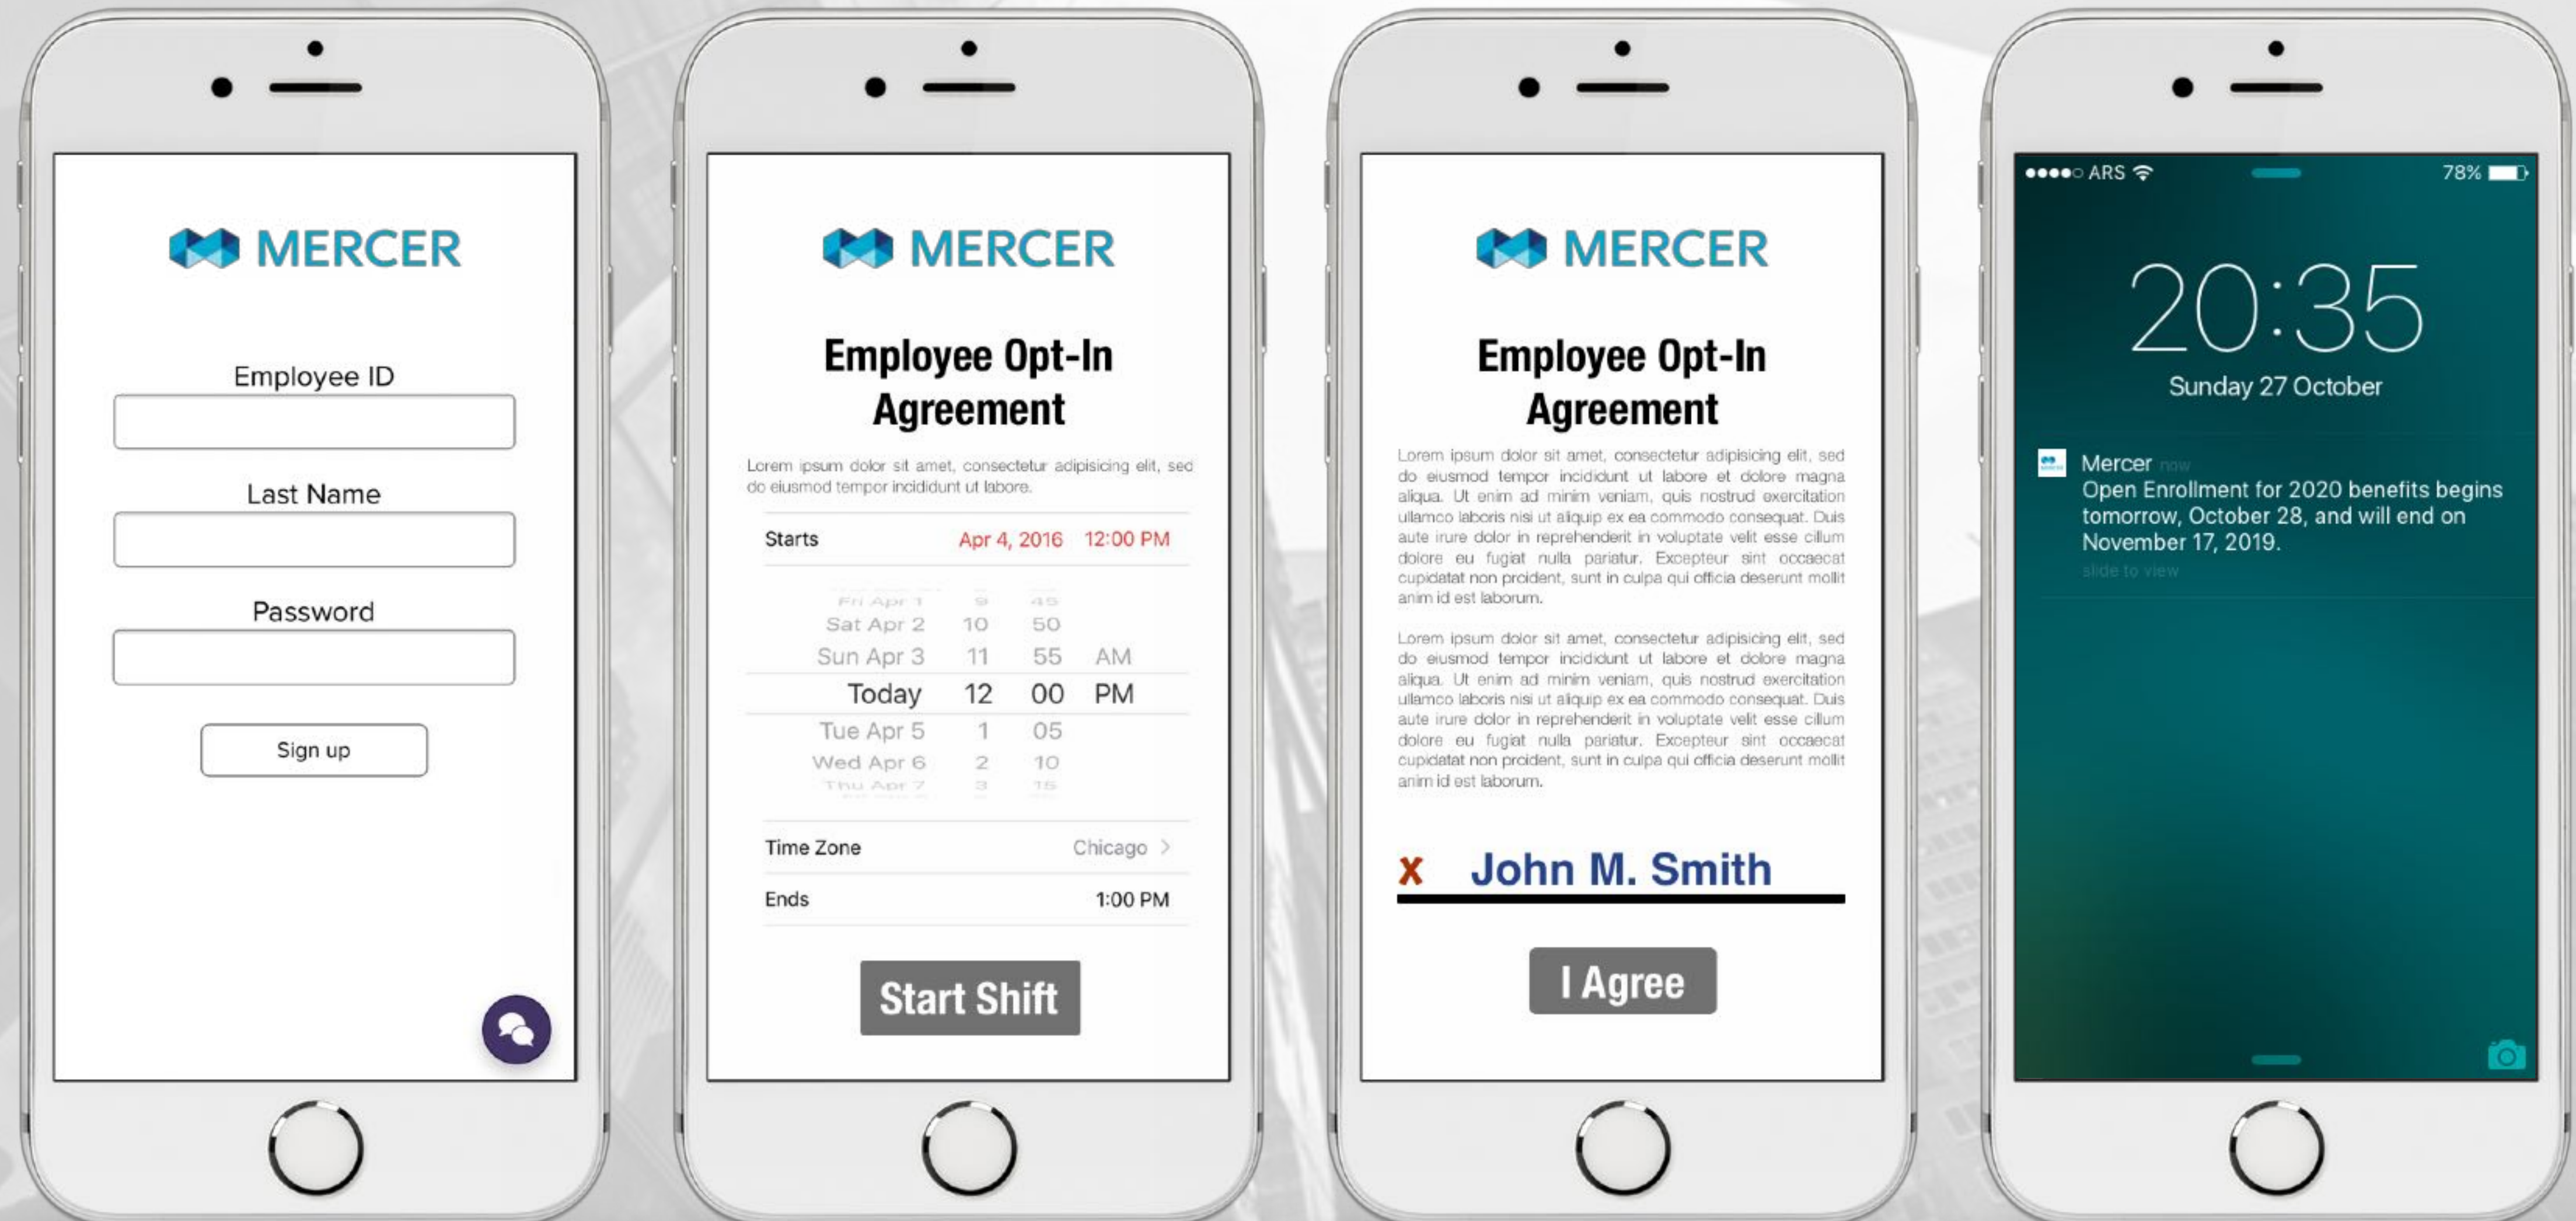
MERCER

Employee ID

Last Name

Password

Sign up

MERCER

Employee Opt-In Agreement

Lorem ipsum dolor sit amet, consectetur adipisicing elit, sed do eiusmod tempor incididunt ut labore.

Starts Apr 4, 2016 12:00 PM

| Fri Apr 1 | 9 | 45 | |
|---|---|---|---|
| Sat Apr 2 | 10 | 50 | |
| Sun Apr 3 | 11 | 55 | AM |
| Today | 12 | 00 | PM |
| Tue Apr 5 | 1 | 05 | |
| Wed Apr 6 | 2 | 10 | |
| Thu Apr 7 | 3 | 15 | |

Time Zone Chicago >

Ends 1:00 PM

Start Shift

MERCER

Employee Opt-In Agreement

Lorem ipsum dolor sit amet, consectetur adipisicing elit, sed do eiusmod tempor incididunt ut labore et dolore magna aliqua. Ut enim ad minim veniam, quis nostrud exercitation ullamco laboris nisi ut aliquip ex ea commodo consequat. Duis aute irure dolor in reprehenderit in voluptate velit esse cillum dolore eu fugiat nulla pariatur. Excepteur sint occaecat cupidatat non proident, sunt in culpa qui officia deserunt mollit anim id est laborum.

Lorem ipsum dolor sit amet, consectetur adipisicing elit, sed do eiusmod tempor incididunt ut labore et dolore magna aliqua. Ut enim ad minim veniam, quis nostrud exercitation ullamco laboris nisi ut aliquip ex ea commodo consequat. Duis aute irure dolor in reprehenderit in voluptate velit esse cillum dolore eu fugiat nulla pariatur. Excepteur sint occaecat cupidatat non proident, sunt in culpa qui officia deserunt mollit anim id est laborum.

x John M. Smith

I Agree

●●●●○ ARS 78%

20:35

Sunday 27 October

Mercer now
Open Enrollment for 2020 benefits begins tomorrow, October 28, and will end on November 17, 2019.
slide to view